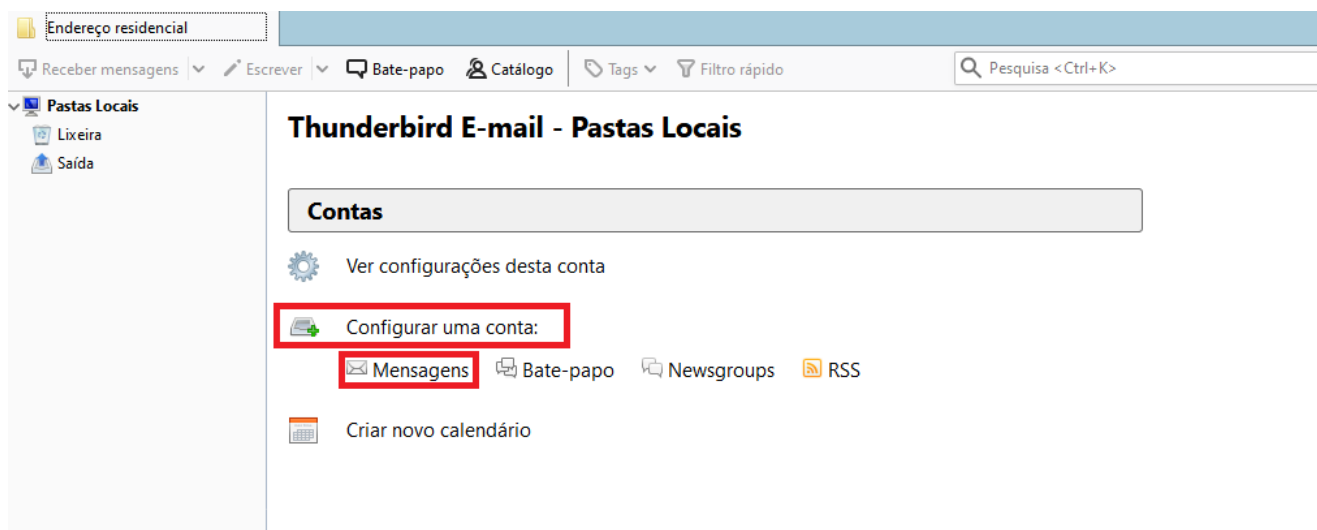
Endereço residencial

Receber mensagens | Escrever | Bate-papo | Catálogo | Tags | Filtro rápido | Pesquisa <Ctrl+K>

Pastas Locais
Lixeira
Saída

Thunderbird E-mail - Pastas Locais

Contas

Ver configurações desta conta

Configurar uma conta:

Mensagens Bate-papo Newsgroups RSS

Criar novo calendário